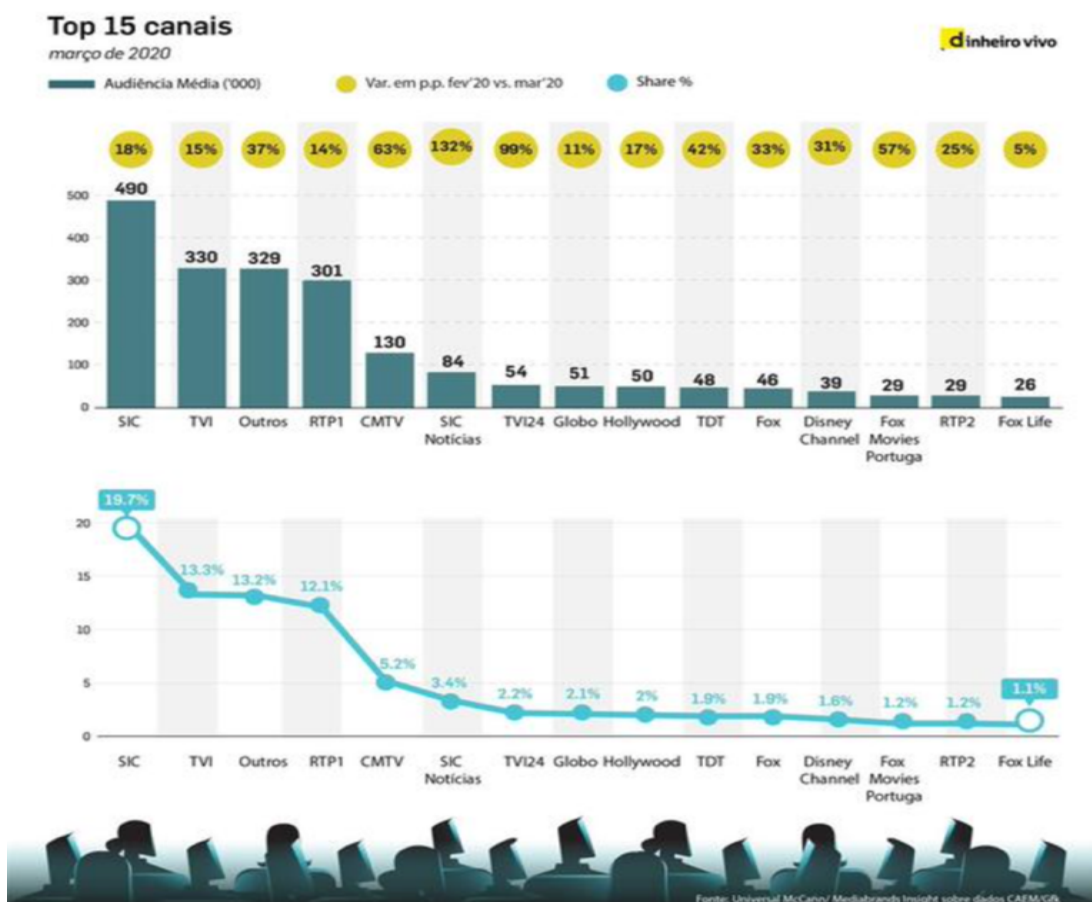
Top 15 canais
março de 2020

dinheiro vivo

Audiência Média ('000)
Var. em p.p. fev'20 vs. mar'20
Share %

| | SIC | TVI | Outros | RTP1 | CMTV | SIC Notícias | TVI24 | Globo | Hollywood | TDT | Fox | Disney Channel | Fox Movies Portuga | RTP2 | Fox Life |
|---|---|---|---|---|---|---|---|---|---|---|---|---|---|---|---|
| Var. | 18% | 15% | 37% | 14% | 63% | 132% | 99% | 11% | 17% | 42% | 33% | 31% | 57% | 25% | 5% |
| Audiência Média ('000) | 490 | 330 | 329 | 301 | 130 | 84 | 54 | 51 | 50 | 48 | 46 | 39 | 29 | 29 | 26 |
| Share % | 19.7% | 13.3% | 13.2% | 12.1% | 5.2% | 3.4% | 2.2% | 2.1% | 2% | 1.9% | 1.9% | 1.6% | 1.2% | 1.2% | 1.1% |

500
400
300
200
100
0

20
15
10
5
0

Fonte: Universal McCann/ Mediabrands Insight sobre dados CAEM/GfK